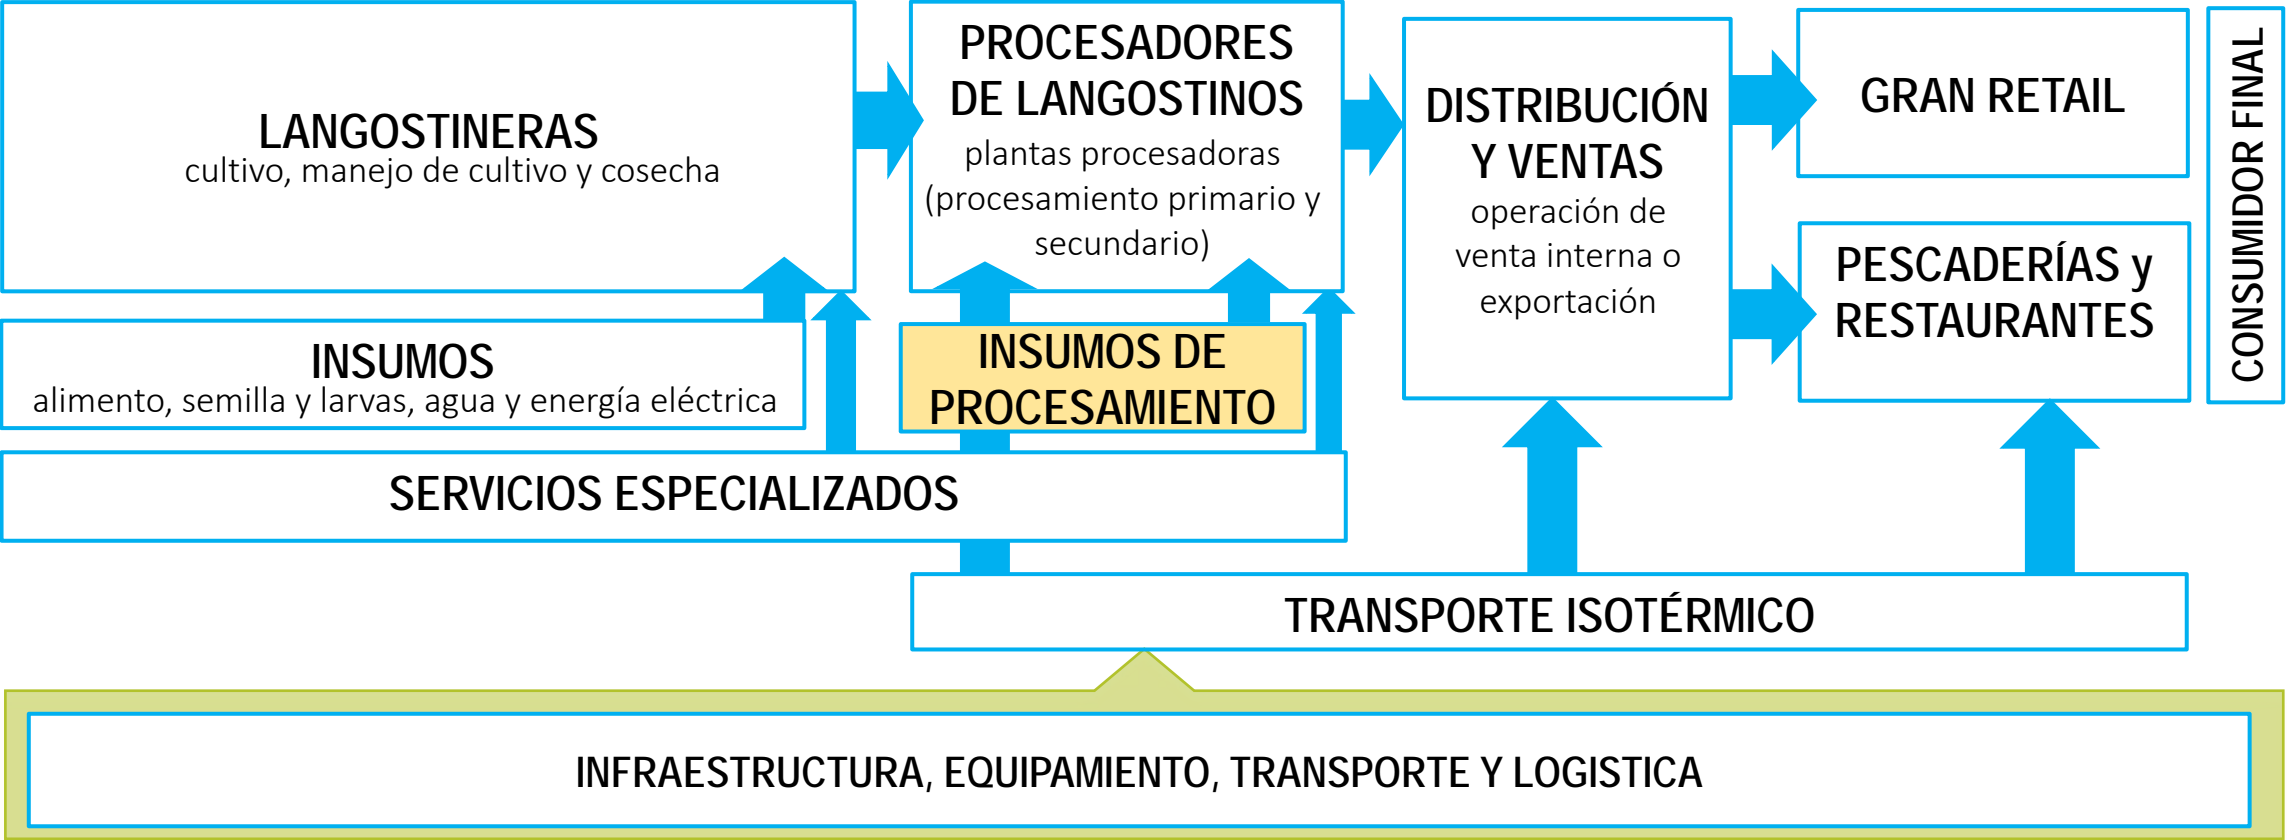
LANGOSTINERAS
cultivo, manejo de cultivo y cosecha

PROCESADORES DE LANGOSTINOS
plantas procesadoras (procesamiento primario y secundario)

DISTRIBUCIÓN Y VENTAS
operación de venta interna o exportación

GRAN RETAIL

PESCADERÍAS y RESTAURANTES

CONSUMIDOR FINAL

INSUMOS
alimento, semilla y larvas, agua y energía eléctrica

INSUMOS DE PROCESAMIENTO

SERVICIOS ESPECIALIZADOS

TRANSPORTE ISOTÉRMICO

INFRAESTRUCTURA, EQUIPAMIENTO, TRANSPORTE Y LOGISTICA